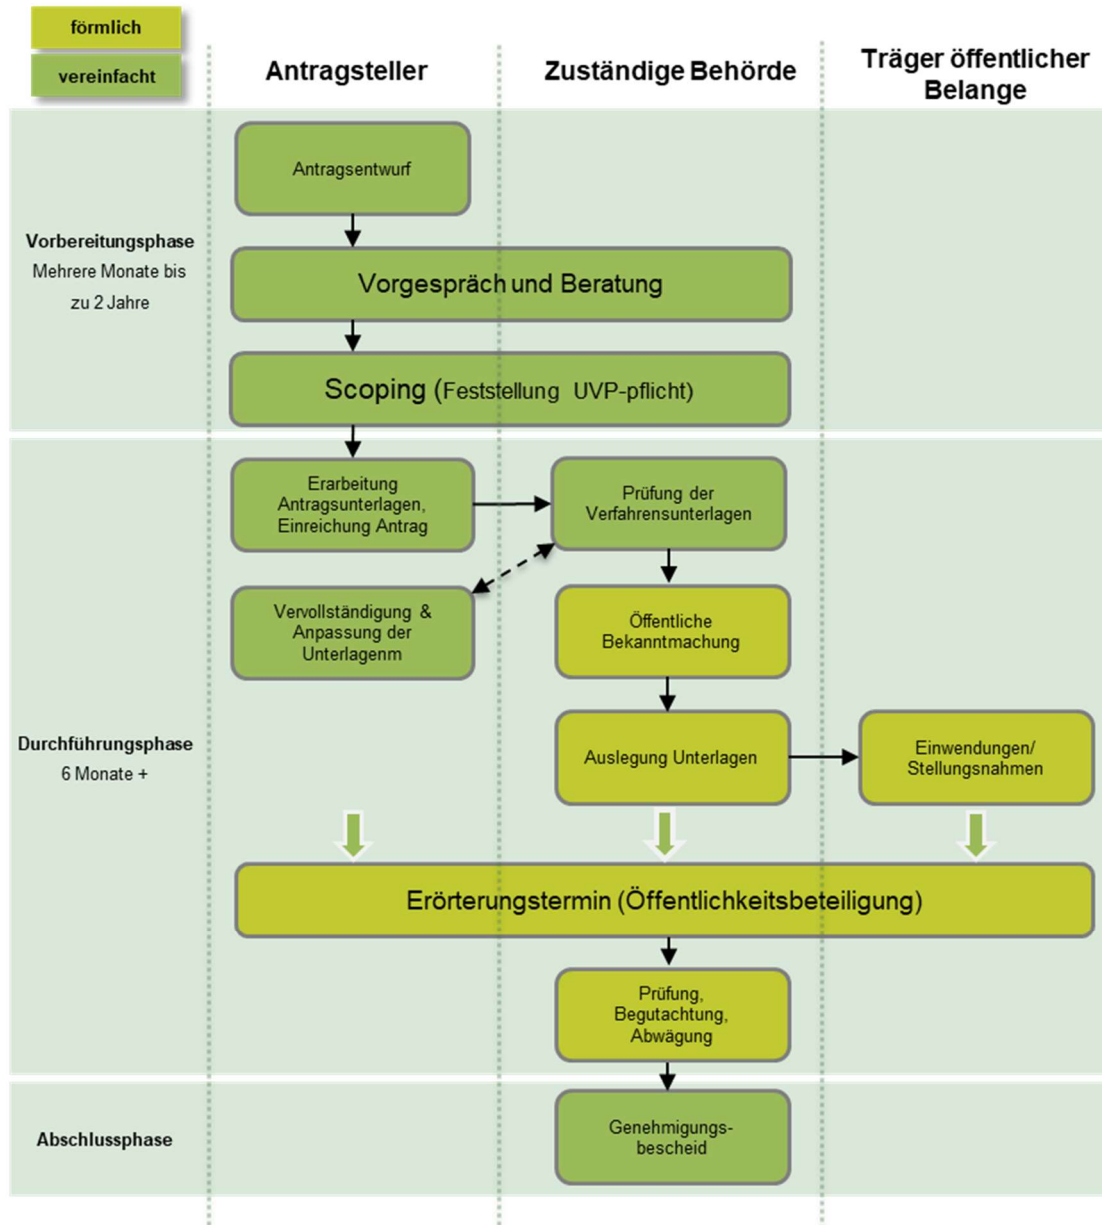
förmlich

vereinfacht

Antragsteller

Zuständige Behörde

Träger öffentlicher Belange

Vorbereitungsphase
Mehrere Monate bis zu 2 Jahre

Antragsentwurf

Vorgespräch und Beratung

Scoping (Feststellung UVP-pflicht)

Durchführungsphase
6 Monate +

Erarbeitung Antragsunterlagen, Einreichung Antrag

Prüfung der Verfahrensunterlagen

Vervollständigung & Anpassung der Unterlagenm

Öffentliche Bekanntmachung

Auslegung Unterlagen

Einwendungen/ Stellungsnahmen

Erörterungstermin (Öffentlichkeitsbeteiligung)

Prüfung, Begutachtung, Abwägung

Abschlussphase

Genehmigungsbescheid